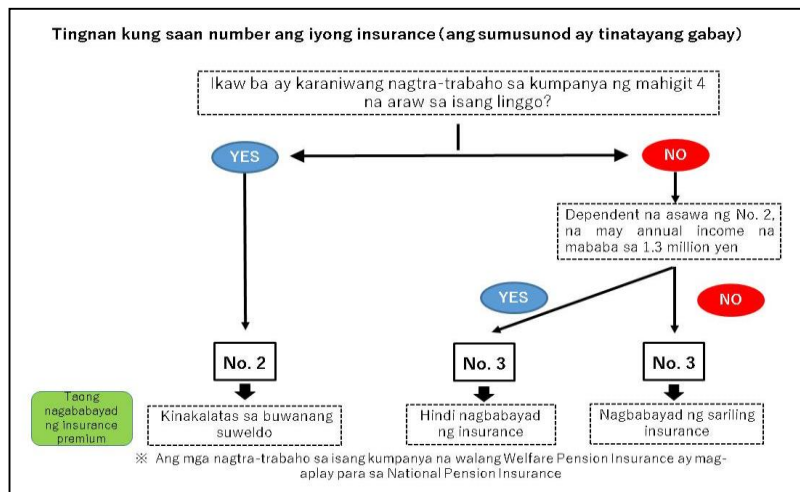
Tingnan kung saan number ang iyong insurance (ang sumusunod ay tinatayang gabay)

Ikaw ba ay karaniwang nagtra-trabaho sa kumpanya ng mahigit 4 na araw sa isang linggo?

YES

NO

Dependent na asawa ng No. 2, na may annual income na mababa sa 1.3 million yen

YES

NO

No. 2

No. 3

No. 3

Taong nagababayad ng insurance premium

Kinakaltas sa buwanang suweldo

Hindi nagbabayad ng insurance

Nagbabayad ng sariling insurance

※ Ang mga nagtra-trabaho sa isang kumpanya na walang Welfare Pension Insurance ay mag-aplay para sa National Pension Insurance